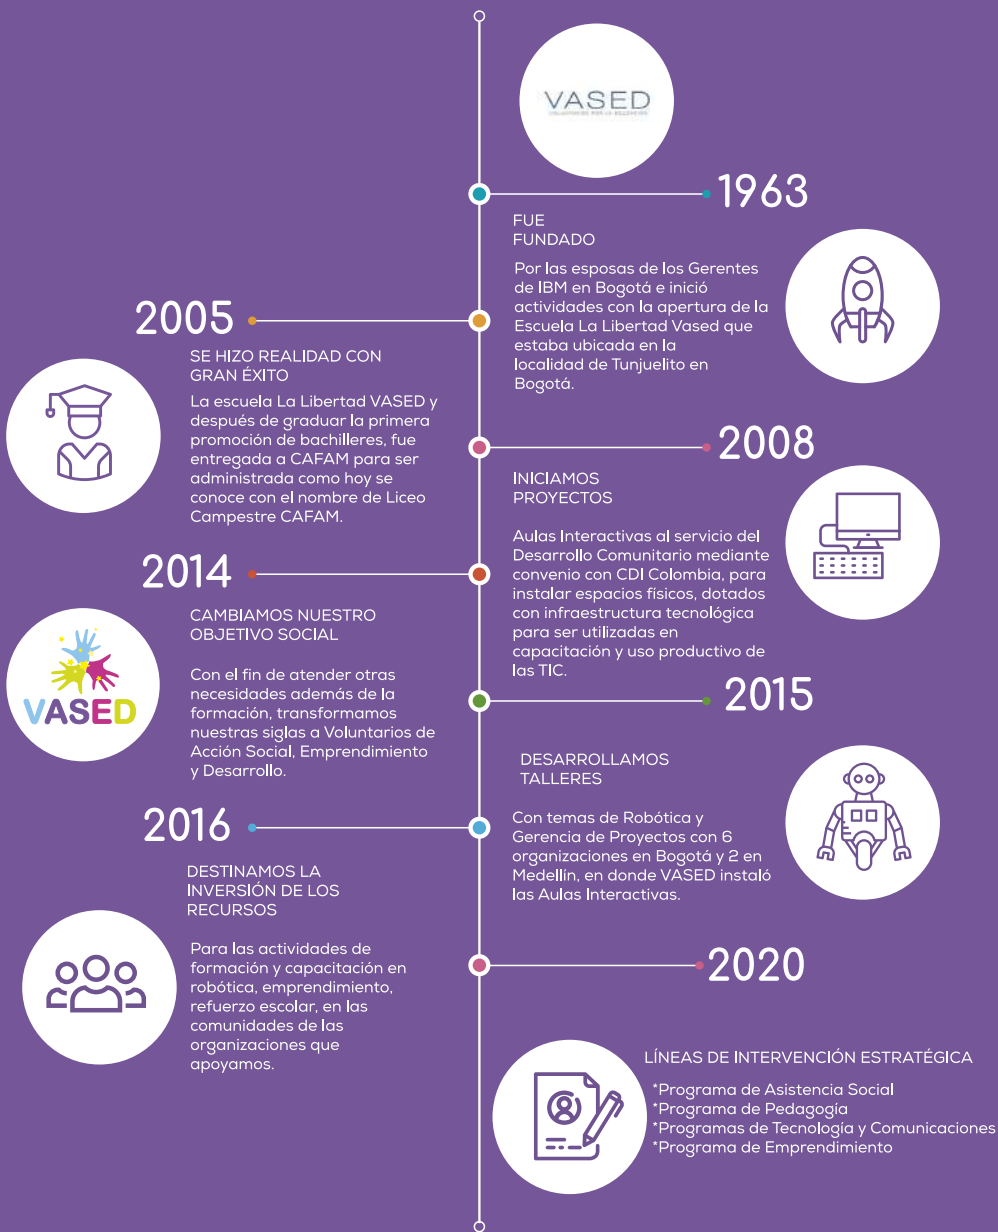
VASED
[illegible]

1963

FUE FUNDADO

Por las esposas de los Gerentes de IBM en Bogotá e inició actividades con la apertura de la Escuela La Libertad Vased que estaba ubicada en la localidad de Tunjuelito en Bogotá.

2005

SE HIZO REALIDAD CON GRAN ÉXITO

La escuela La Libertad VASED y después de graduar la primera promoción de bachilleres, fue entregada a CAFAM para ser administrada como hoy se conoce con el nombre de Liceo Campestre CAFAM.

2008

INICIAMOS PROYECTOS

Aulas Interactivas al servicio del Desarrollo Comunitario mediante convenio con CDI Colombia, para instalar espacios físicos, dotados con infraestructura tecnológica para ser utilizadas en capacitación y uso productivo de las TIC.

2014

CAMBIAMOS NUESTRO OBJETIVO SOCIAL

VASED

Con el fin de atender otras necesidades además de la formación, transformamos nuestras siglas a Voluntarios de Acción Social, Emprendimiento y Desarrollo.

2015

DESARROLLAMOS TALLERES

Con temas de Robótica y Gerencia de Proyectos con 6 organizaciones en Bogotá y 2 en Medellín, en donde VASED instaló las Aulas Interactivas.

2016

DESTINAMOS LA INVERSIÓN DE LOS RECURSOS

Para las actividades de formación y capacitación en robótica, emprendimiento, refuerzo escolar, en las comunidades de las organizaciones que apoyamos.

2020

LÍNEAS DE INTERVENCIÓN ESTRATÉGICA

*Programa de Asistencia Social
*Programa de Pedagogía
*Programas de Tecnología y Comunicaciones
*Programa de Emprendimiento